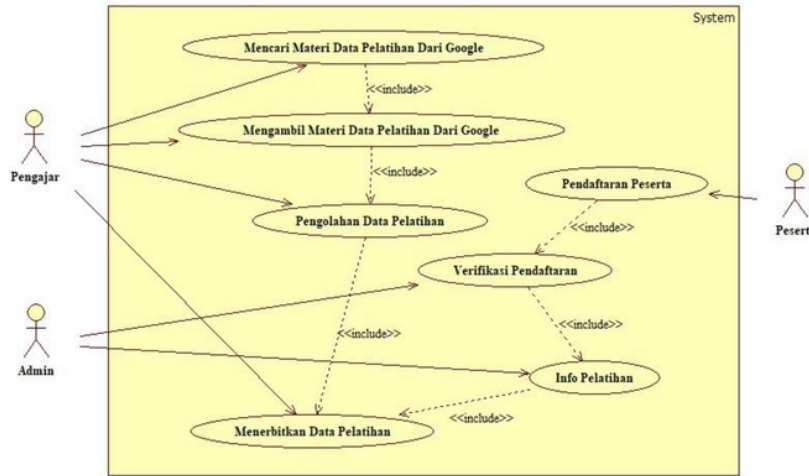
System

Mencari Materi Data Pelatihan Dari Google

<<include>>

Mengambil Materi Data Pelatihan Dari Google

<<include>>

Pendaftaran Peserta

Pengajar

Pengolahan Data Pelatihan

<<include>>

Pesert

Verifikasi Pendaftaran

Admin

<<include>>

<<include>>

Info Pelatihan

<<include>>

Menerbitkan Data Pelatihan